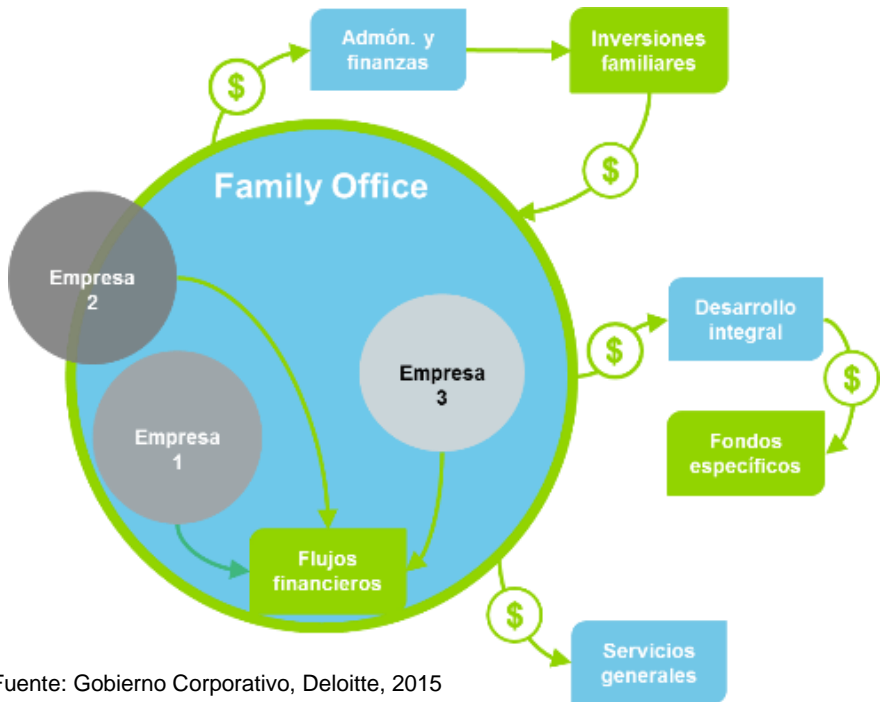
Admón. y finanzas

$

Inversiones familiares

$

Family Office

Empresa 2

Empresa 3

Empresa 1

Flujos financieros

$

Desarrollo integral

$

Fondos específicos

$

Servicios generales

Fuente: Gobierno Corporativo, Deloitte, 2015